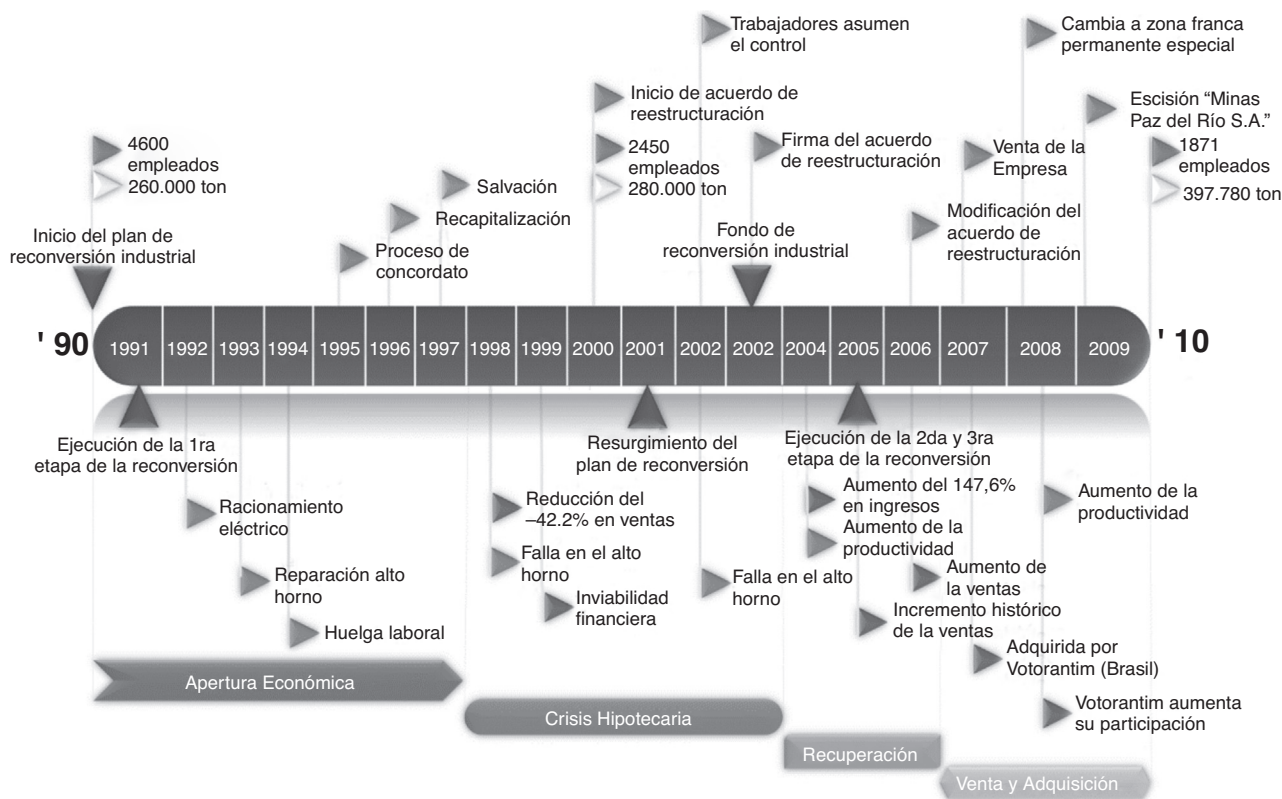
Trabajadores asumen el control

Cambia a zona franca permanente especial

Inicio de acuerdo de reestructuración

Escisión "Minas Paz del Río S.A."

4600 empleados
260.000 ton

2450 empleados
280.000 ton

Firma del acuerdo de reestructuración

Venta de la Empresa

1871 empleados
397.780 ton

Salvación

Recapitalización

Modificación del acuerdo de reestructuración

Inicio del plan de reconversión industrial

Proceso de concordato

Fondo de reconversión industrial

' 90

| 1991 | 1992 | 1993 | 1994 | 1995 | 1996 | 1997 | 1998 | 1999 | 2000 | 2001 | 2002 | 2002 | 2004 | 2005 | 2006 | 2007 | 2008 | 2009 |
|---|---|---|---|---|---|---|---|---|---|---|---|---|---|---|---|---|---|---|

' 10

Ejecución de la 1ra etapa de la reconversión

Resurgimiento del plan de reconversión

Ejecución de la 2da y 3ra etapa de la reconversión

Racionamiento eléctrico

Reducción del –42.2% en ventas

Aumento del 147,6% en ingresos

Aumento de la productividad

Aumento de la productividad

Falla en el alto horno

Reparación alto horno

Falla en el alto horno

Aumento de la ventas

Inviabilidad financiera

Incremento histórico de la ventas

Huelga laboral

Adquirida por Votorantim (Brasil)

Apertura Económica

Votorantim aumenta su participación

Crisis Hipotecaria

Recuperación

Venta y Adquisición